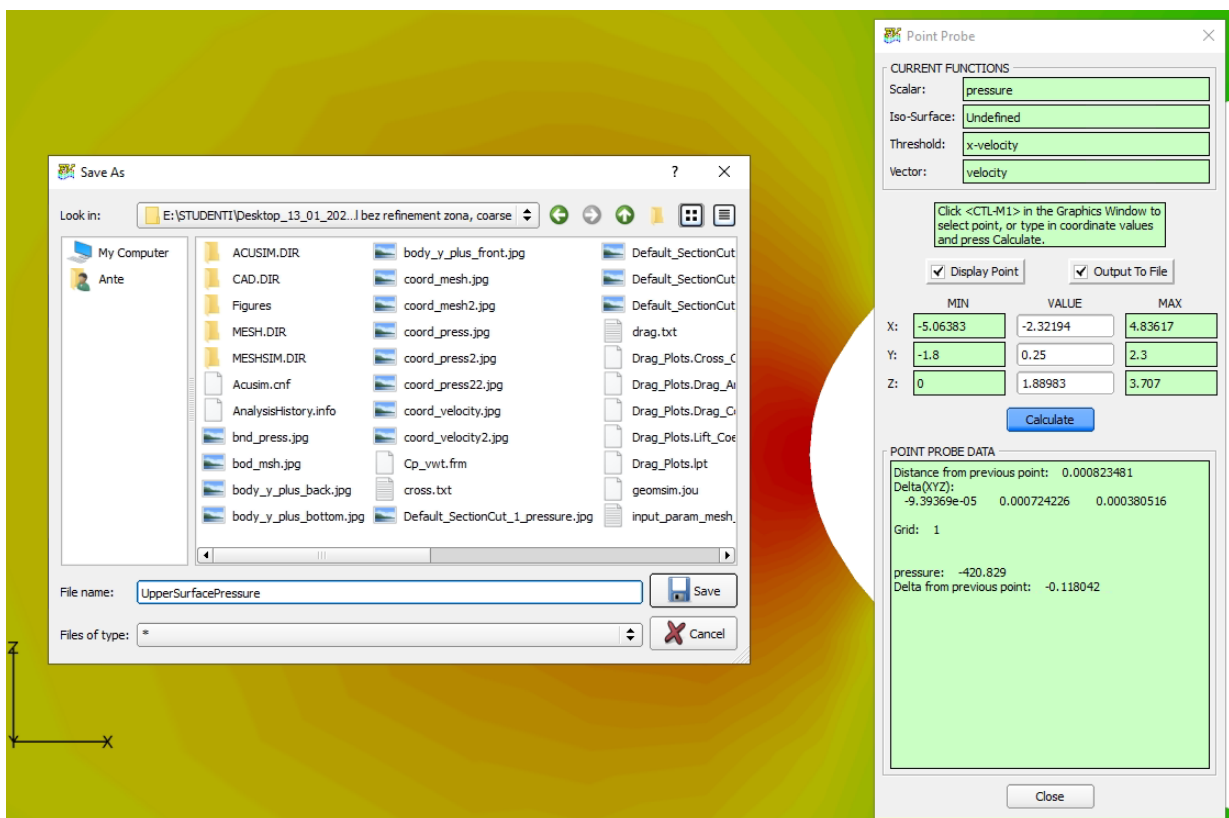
Save As

?

X

Look in: E:\STUDENTI\Desktop_13_01_202...l bez refinement zona, coarse

My Computer
Ante

ACUSIM.DIR
CAD.DIR
Figures
MESH.DIR
MESHSIM.DIR
Acusim.cnf
AnalysisHistory.info
bnd_press.jpg
bod_msh.jpg
body_y_plus_back.jpg
body_y_plus_bottom.jpg
body_y_plus_front.jpg
coord_mesh.jpg
coord_mesh2.jpg
coord_press.jpg
coord_press2.jpg
coord_press22.jpg
coord_velocity.jpg
coord_velocity2.jpg
Cp_vwt.frm
cross.txt
Default_SectionCut_1_pressure.jpg
Default_SectionCut
Default_SectionCut
Default_SectionCut
drag.txt
Drag_Plots.Cross_C
Drag_Plots.Drag_A
Drag_Plots.Drag_C
Drag_Plots.Lift_Coe
Drag_Plots.lpt
geomsim.jou
input_param_mesh_

File name: UpperSurfacePressure
Save

Files of type: *
Cancel

Z
X

Point Probe

CURRENT FUNCTIONS
Scalar: pressure
Iso-Surface: Undefined
Threshold: x-velocity
Vector: velocity

Click <CTL-M1> in the Graphics Window to select point, or type in coordinate values and press Calculate.

Display Point
Output To File

| | MIN | VALUE | MAX |
|---|---|---|---|
| X: | -5.06383 | -2.32194 | 4.83617 |
| Y: | -1.8 | 0.25 | 2.3 |
| Z: | 0 | 1.88983 | 3.707 |

Calculate

POINT PROBE DATA
Distance from previous point: 0.000823481
Delta(XYZ):
-9.39369e-05 0.000724226 0.000380516

Grid: 1

pressure: -420.829
Delta from previous point: -0.118042

Close